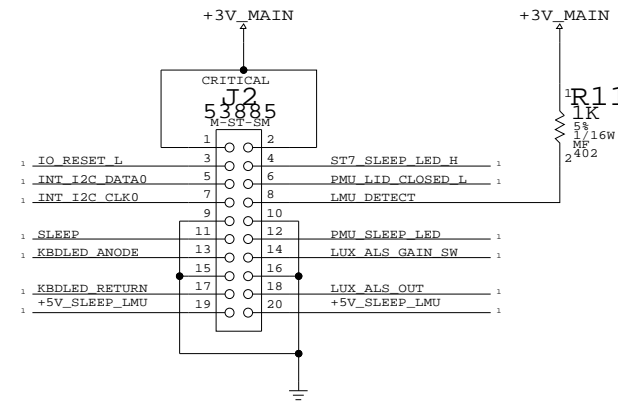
+3V_MAIN

+3V_MAIN

CRITICAL

J2
53885
M-ST-SM

1 R11
1K
5%
1/16W
MF
2 402

1 2
1 IO_RESET_L 3 4 ST7_SLEEP_LED_H 1
1 INT_I2C_DATA0 5 6 PMU_LID_CLOSED_L 1
1 INT_I2C_CLK0 7 8 LMU_DETECT
9 10
1 SLEEP 11 12 PMU_SLEEP_LED 1
1 KBDLED_ANODE 13 14 LUX_ALS_GAIN_SW 1
15 16
1 KBDLED_RETURN 17 18 LUX_ALS_OUT 1
1 +5V_SLEEP_LMU 19 20 +5V_SLEEP_LMU 1